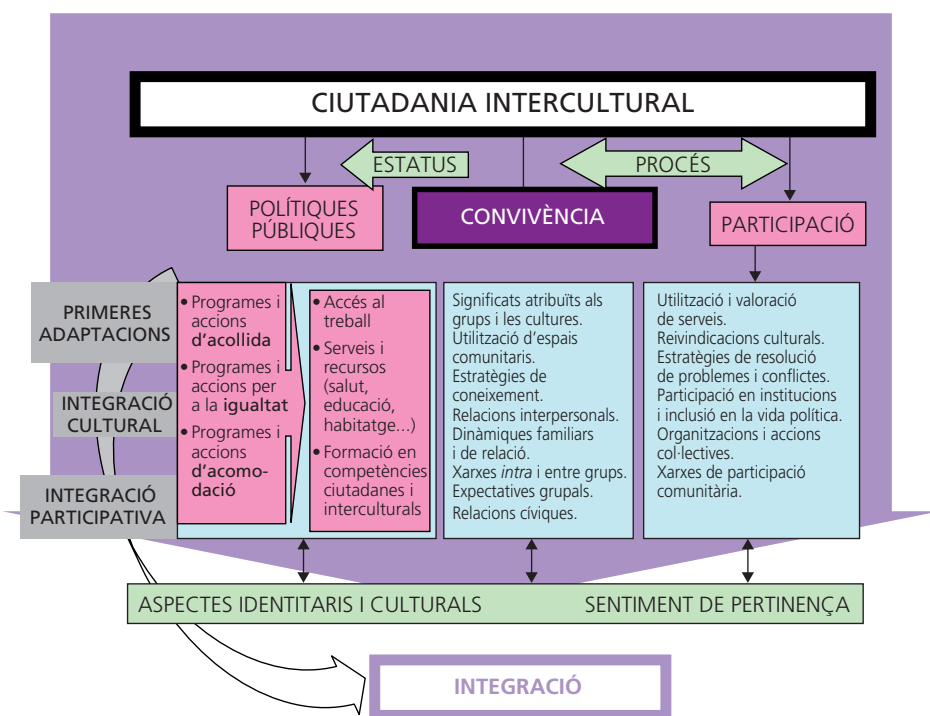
CIUTADANIA INTERCULTURAL

ESTATUS

PROCÉS

POLÍTIQUES PÚBLIQUES

CONVIVÈNCIA

PARTICIPACIÓ

PRIMERES ADAPTACIONS

INTEGRACIÓ CULTURAL

INTEGRACIÓ PARTICIPATIVA

• Programes i accions **d'acollida**
• Programes i accions per a la **igualtat**
• Programes i accions **d'acomodació**

• Accés al treball
• Serveis i recursos (salut, educació, habitatge...)
• Formació en competències ciutadanes i interculturals

Significats atribuïts als grups i les cultures.
Utilització d'espais comunitaris.
Estratègies de coneixement.
Relacions interpersonals.
Dinàmiques familiars i de relació.
Xarxes *intra* i entre grups.
Expectatives grupals.
Relacions cíviques.

Utilització i valoració de serveis.
Reivindicacions culturals.
Estratègies de resolució de problemes i conflictes.
Participació en institucions i inclusió en la vida política.
Organitzacions i accions col·lectives.
Xarxes de participació comunitària.

ASPECTES IDENTITARIS I CULTURALS

SENTIMENT DE PERTINENÇA

INTEGRACIÓ